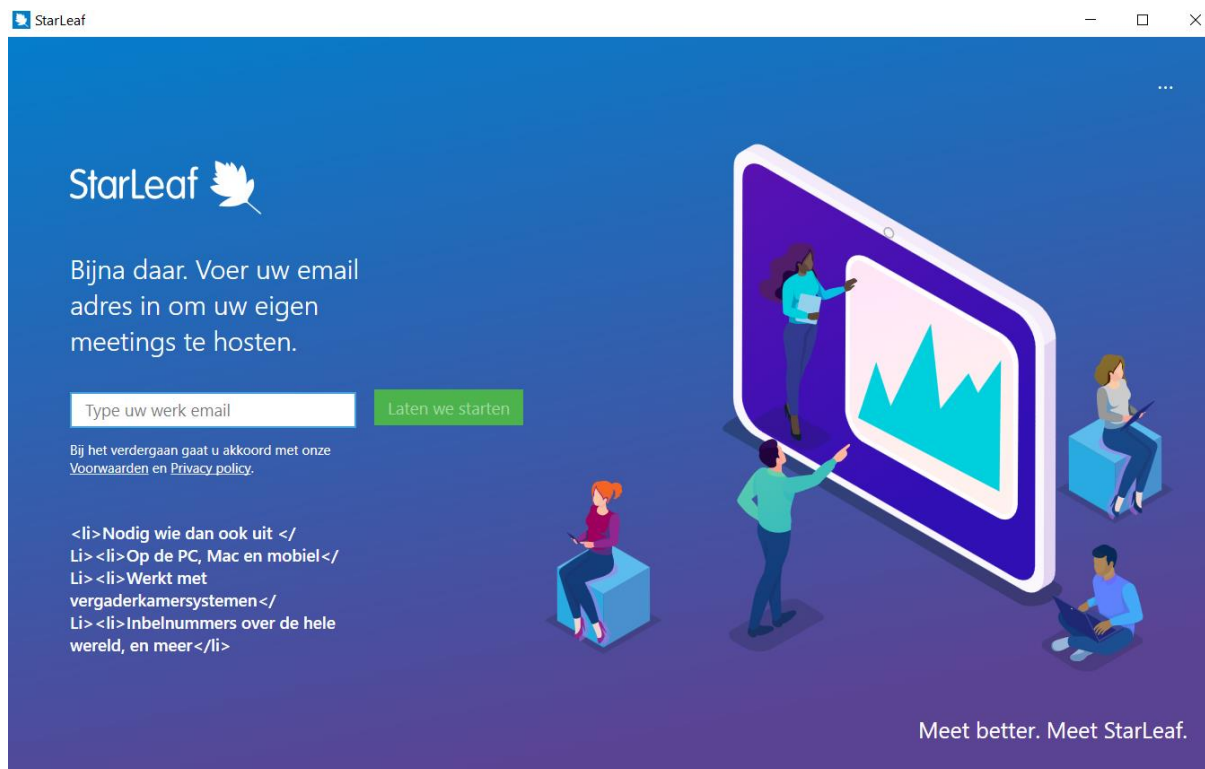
StarLeaf

...

StarLeaf

Bijna daar. Voer uw email adres in om uw eigen meetings te hosten.

Type uw werk email

Laten we starten

Bij het verdergaan gaat u akkoord met onze Voorwaarden en Privacy policy.

<li>Nodig wie dan ook uit </ Li><li>Op de PC, Mac en mobiel</ Li><li>Werkt met vergaderkamersystemen</ Li><li>Inbelnummers over de hele wereld, en meer</li>

Meet better. Meet StarLeaf.